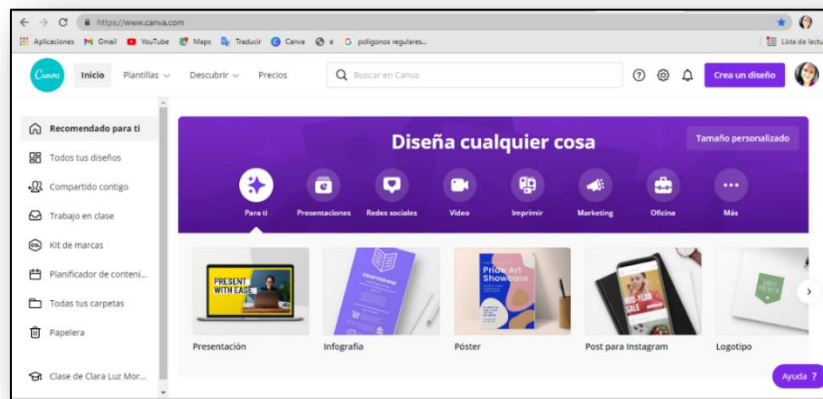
https://www.canva.com

Aplicaciones Gmail YouTube Maps Traducir Canva e G polígonos regulares...

Lista de lectu

Canva Inicio Plantillas Descubrir Precios Buscar en Canva Crea un diseño

Recomendado para ti
Todos tus diseños
Compartido contigo
Trabajo en clase
Kit de marcas
Planificador de conteni...
Todas tus carpetas
Papelera
Clase de Clara Luz Mor...

Diseña cualquier cosa

Tamaño personalizado

Para ti
Presentaciones
Redes sociales
Vídeo
Imprimir
Marketing
Oficina
Más

PRESENT WITH EASE

Pride Art Showcase

MID-YEAR SALE

Presentación
Infografía
Póster
Post para Instagram
Logotipo

Ayuda ?